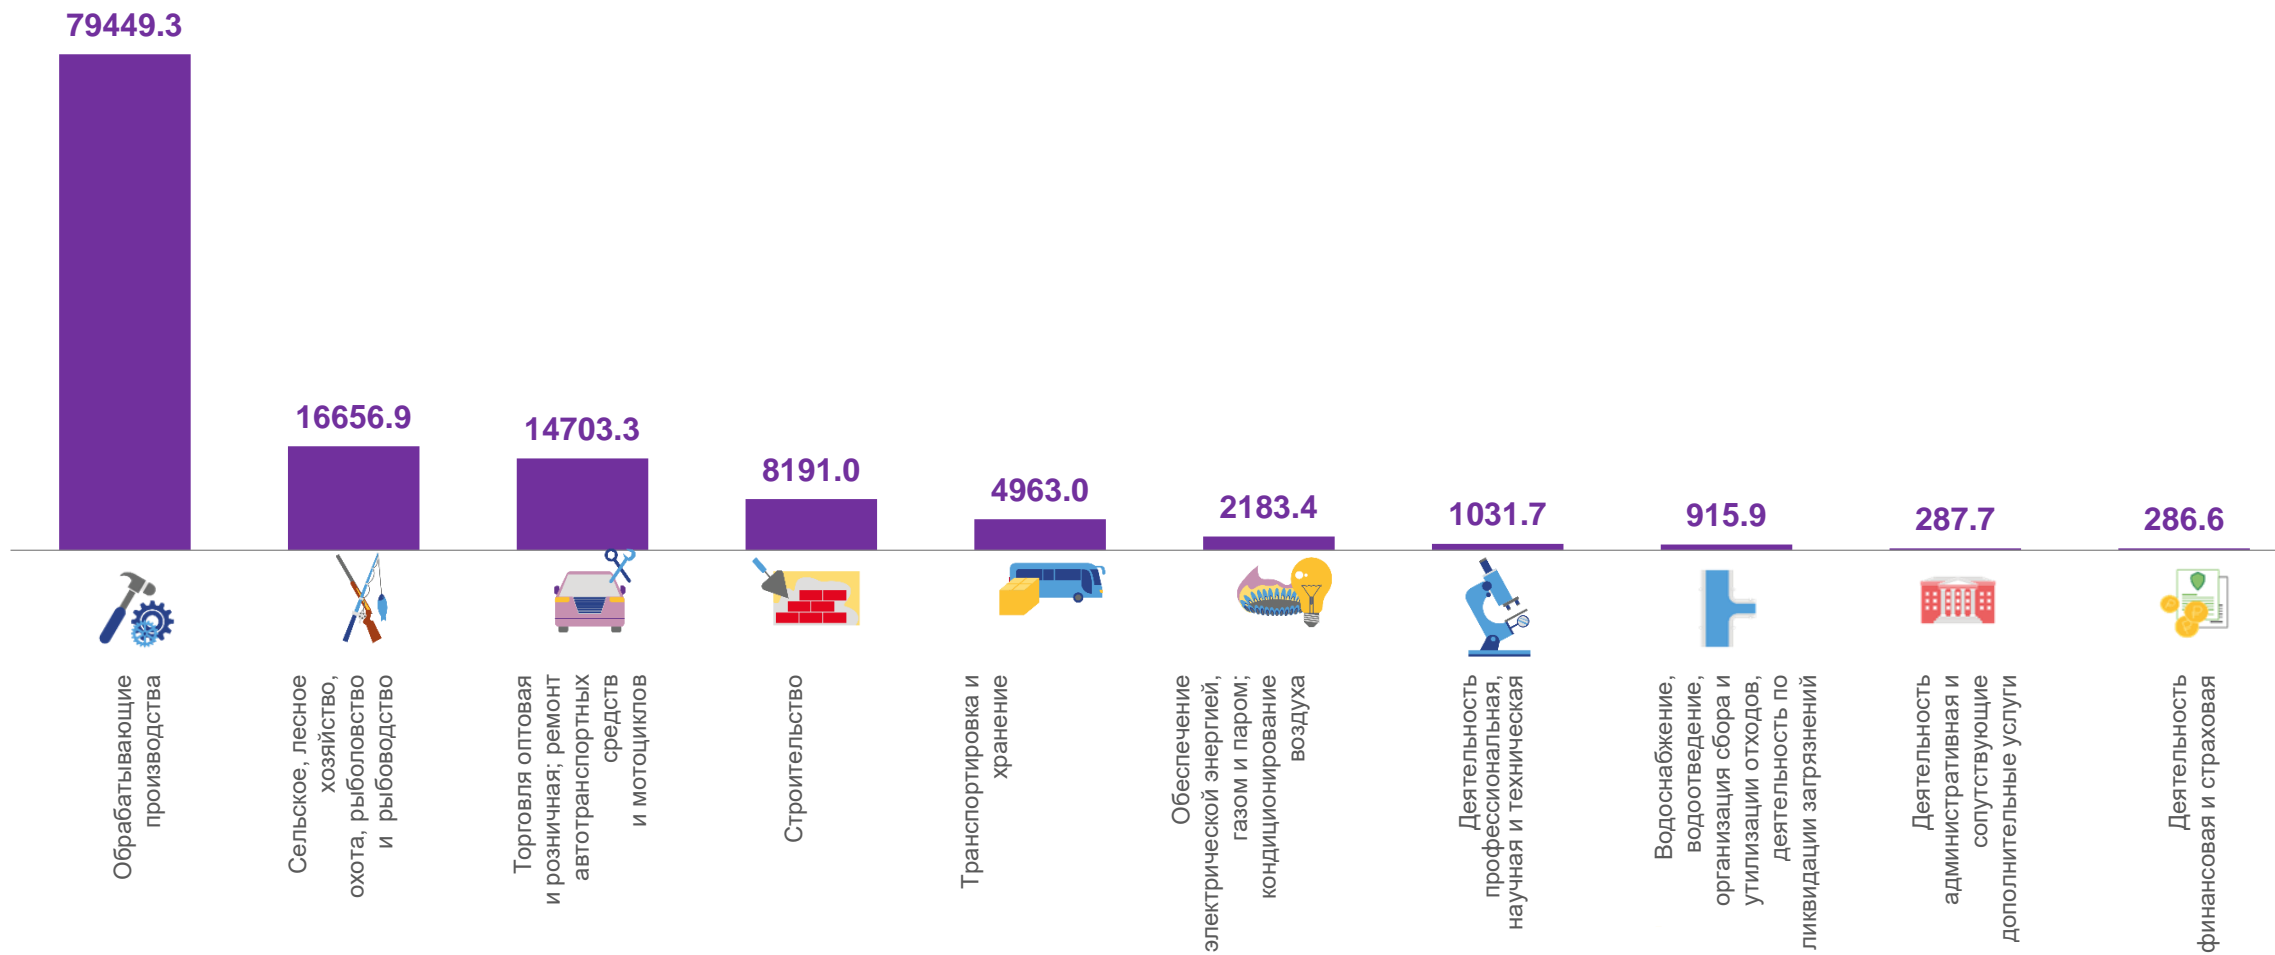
79449.3

16656.9

14703.3

8191.0

4963.0

2183.4

1031.7

915.9

287.7

286.6

Обрабатывающие производства

Сельское, лесное хозяйство, охота, рыболовство и рыбоводство

Торговля оптовая и розничная; ремонт автотранспортных средств и мотоциклов

Строительство

Транспортировка и хранение

Обеспечение электрической энергией, газом и паром; кондиционирование воздуха

Деятельность профессиональная, научная и техническая

Водоснабжение, водоотведение, организация сбора и утилизации отходов, деятельность по ликвидации загрязнений

Деятельность административная и сопутствующие дополнительные услуги

Деятельность финансовая и страховая